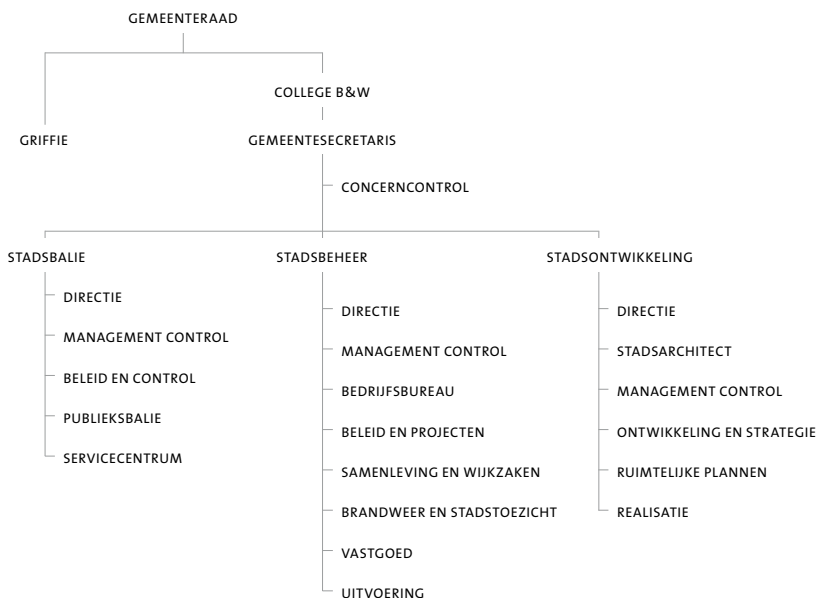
GEMEENTERAAD

GRIFFIE

COLLEGE B&W

GEMEENTESECRETARIS

CONCERNCONTROL

STADSBALIE

DIRECTIE

MANAGEMENT CONTROL

BELEID EN CONTROL

PUBLIEKSBALIE

SERVICECENTRUM

STADSBEHEER

DIRECTIE

MANAGEMENT CONTROL

BEDRIJFSBUREAU

BELEID EN PROJECTEN

SAMENLEVING EN WIJKZAKEN

BRANDWEER EN STADSTOEZICHT

VASTGOED

UITVOERING

STADSONTWIKKELING

DIRECTIE

STADSARCHITECT

MANAGEMENT CONTROL

ONTWIKKELING EN STRATEGIE

RUIMTELIJKE PLANNEN

REALISATIE